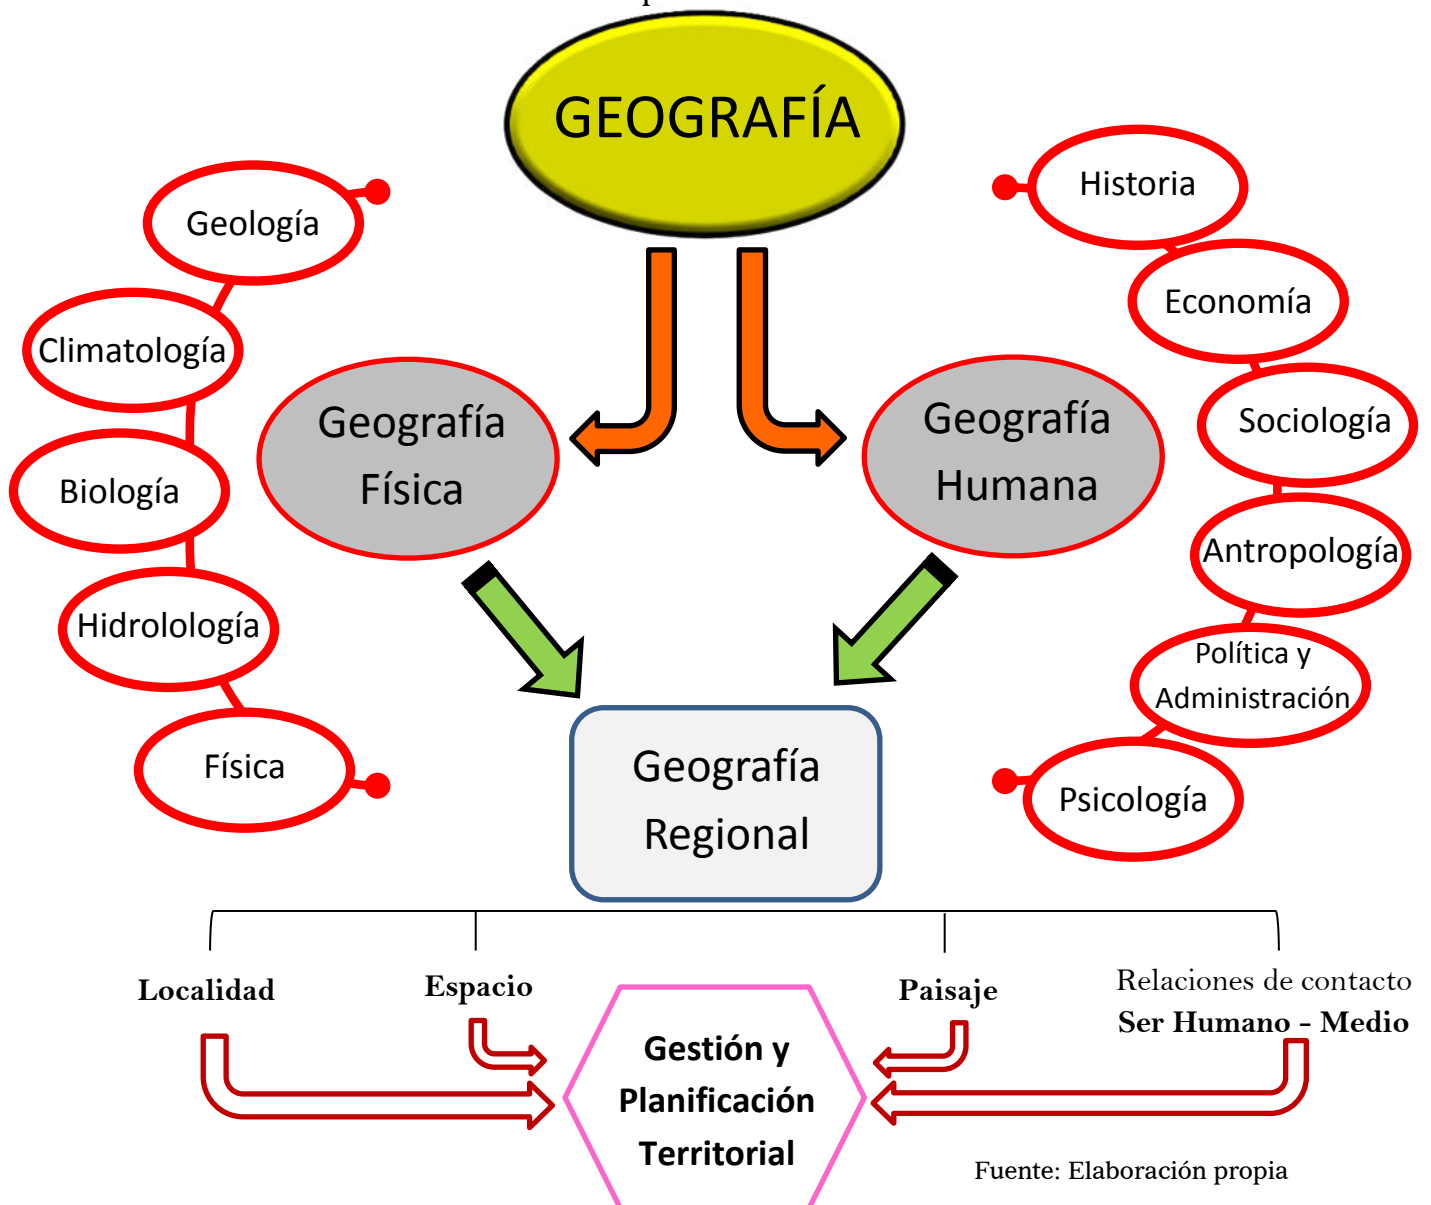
GEOGRAFÍA

Geología
Climatología
Biología
Hidrolología
Física

Geografía Física

Geografía Humana

Historia
Economía
Sociología
Antropología
Política y Administración
Psicología

Geografía Regional

Localidad
Espacio
Paisaje
Relaciones de contacto
Ser Humano - Medio

Gestión y Planificación Territorial

Fuente: Elaboración propia